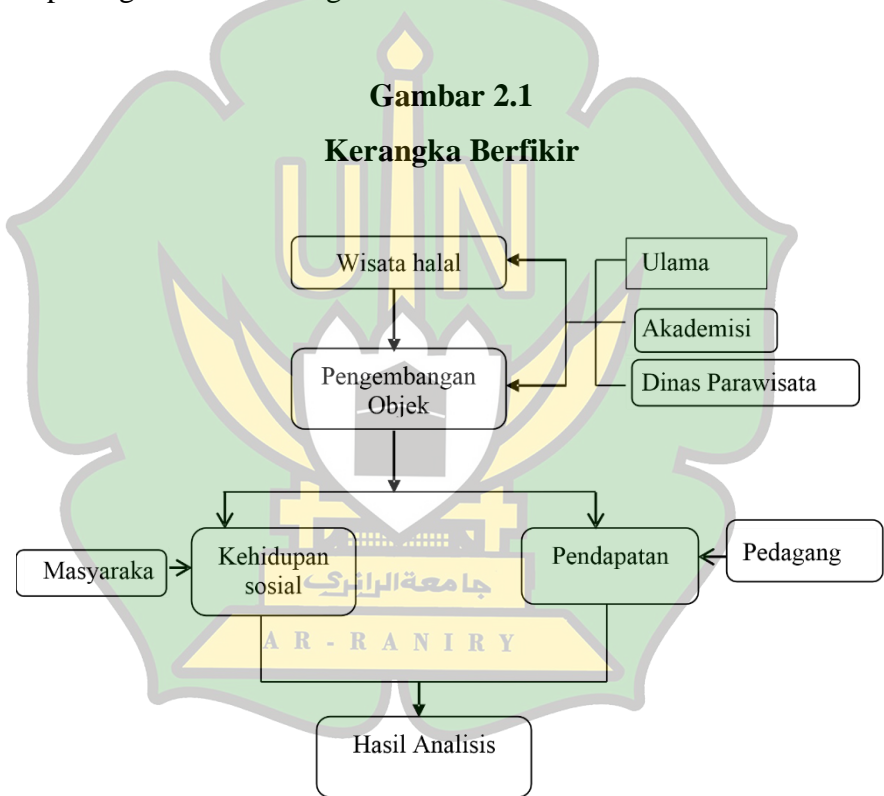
Gambar 2.1

Kerangka Berfikir

Wisata halal

Ulama

Akademisi

Dinas Parawisata

Pengembangan Objek

Masyaraka

Kehidupan sosial

Pendapatan

Pedagang

جامعة الرانري

A R - R A N I R Y

Hasil Analisis